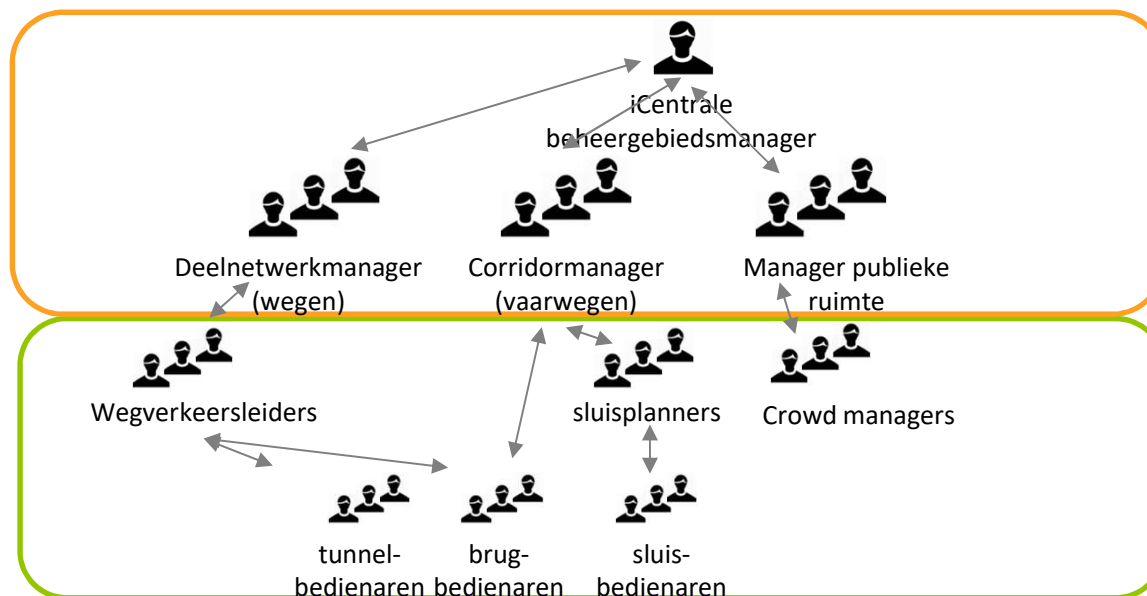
iCentrale beheergebiedsmanager

Deelnetwerkmanager (wegen)

Corridormanager (vaarwegen)

Manager publieke ruimte

Wegverkeersleiders

sluisplanners

Crowd managers

tunnel-bedienaren

brug-bedienaren

sluis-bedienaren